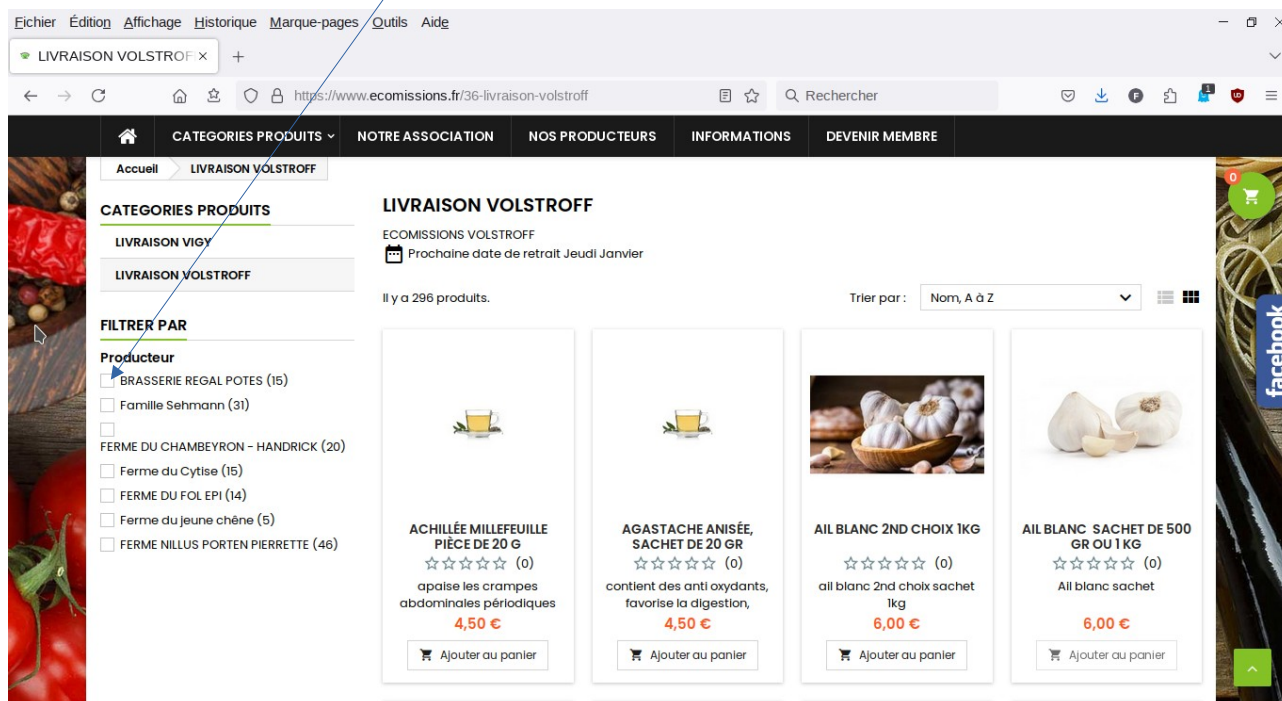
Fichier Édition Affichage Historique Marque-pages Outils Aide

LIVRAISON VOLSTROF ×  +

https://www.ecomissions.fr/36-livraison-volstroff

Rechercher

CATEGORIES PRODUITS NOTRE ASSOCIATION NOS PRODUCTEURS INFORMATIONS DEVENIR MEMBRE

Accueil LIVRAISON VOLSTROFF

CATEGORIES PRODUITS

LIVRAISON VIGY

LIVRAISON VOLSTROFF

FILTRER PAR

Producteur

BRASSERIE REGAL POTES (15)

Famille Sehmann (31)

FERME DU CHAMBEYRON - HANDRICK (20)

Ferme du Cytise (15)

FERME DU FOL EPI (14)

Ferme du jeune chêne (5)

FERME NILLUS PORTEN PIERRETTE (46)

LIVRAISON VOLSTROFF

ECOMISSIONS VOLSTROFF

Prochaine date de retrait Jeudi Janvier

Il y a 296 produits.

Trier par : Nom, A à Z

0

facebook

ACHILLÉE MILLEFEUILLE PIÈCE DE 20 G
(0)
apaise les crampes abdominales périodiques
4,50 €
Ajouter au panier

AGASTACHE ANISÉE, SACHET DE 20 GR
(0)
contient des anti oxydants, favorise la digestion,
4,50 €
Ajouter au panier

AIL BLANC 2ND CHOIX 1KG
(0)
ail blanc 2nd choix sachet 1kg
6,00 €
Ajouter au panier

AIL BLANC SACHET DE 500 GR OU 1 KG
(0)
Ail blanc sachet
6,00 €
Ajouter au panier